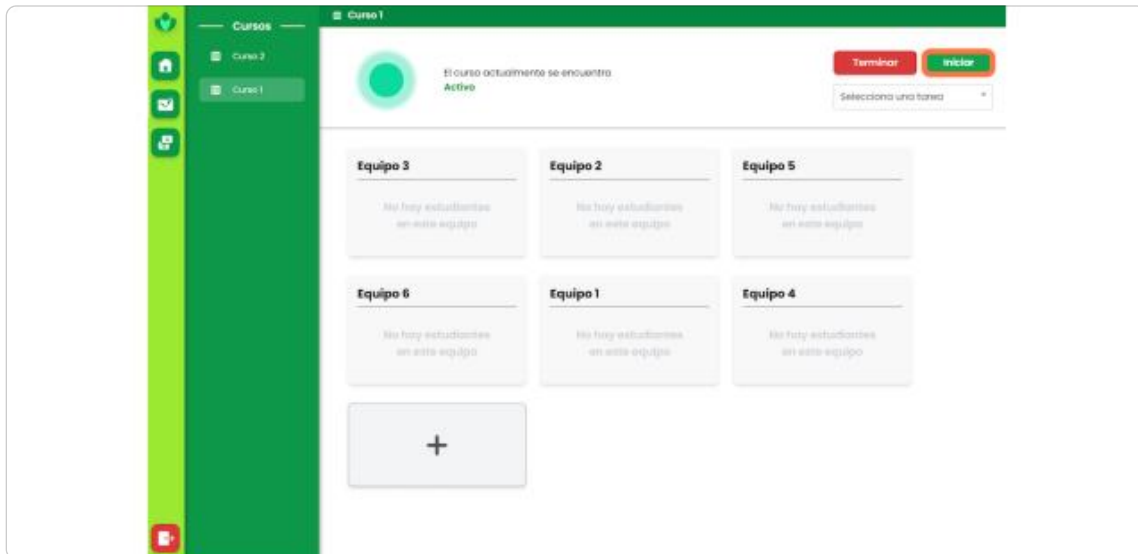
Cursos

Curso 2

Curso 1

Curso 1

El curso actualmente se encuentra
Activo

Terminar

Iniciar

Selecciona una tarea

Equipo 3
No hay estudiantes en este equipo

Equipo 2
No hay estudiantes en este equipo

Equipo 5
No hay estudiantes en este equipo

Equipo 6
No hay estudiantes en este equipo

Equipo 1
No hay estudiantes en este equipo

Equipo 4
No hay estudiantes en este equipo

+